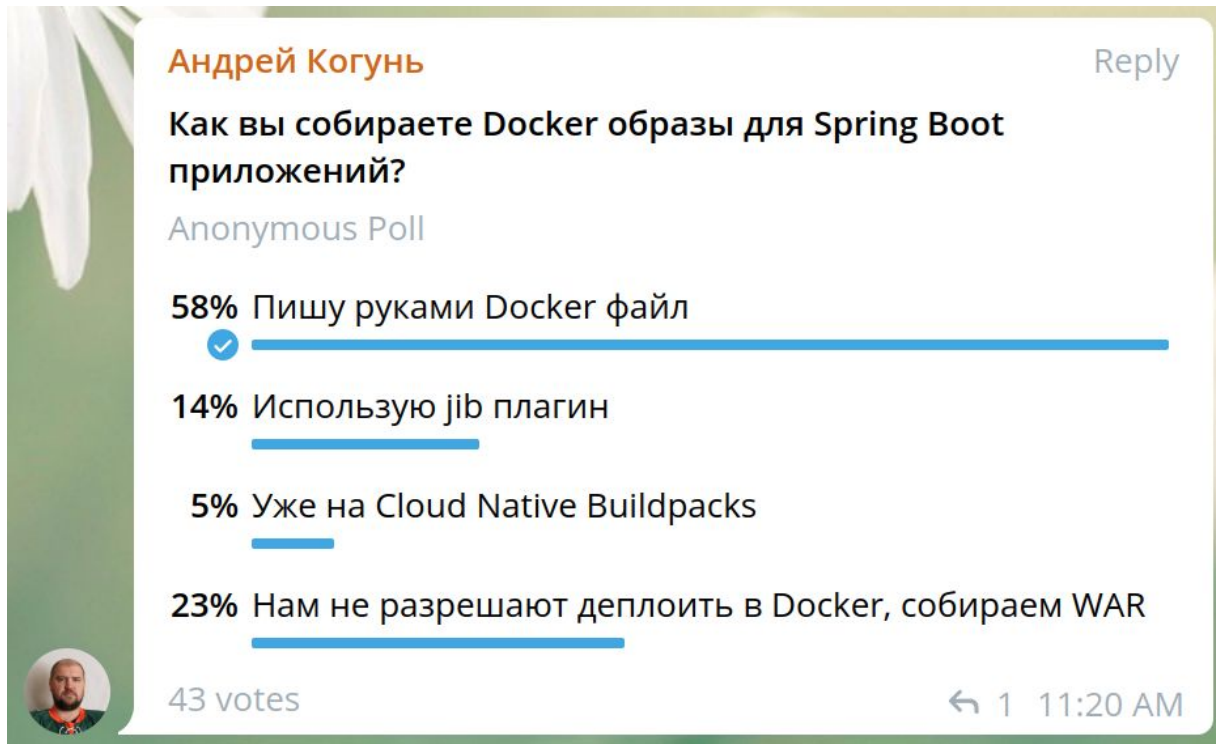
Андрей Когунь

Reply

Как вы собираете Docker образы для Spring Boot приложений?

Anonymous Poll

58% Пишу руками Docker файл

14% Использую jib плагин

5% Уже на Cloud Native Buildpacks

23% Нам не разрешают деплоить в Docker, собираем WAR

43 votes

1 11:20 AM